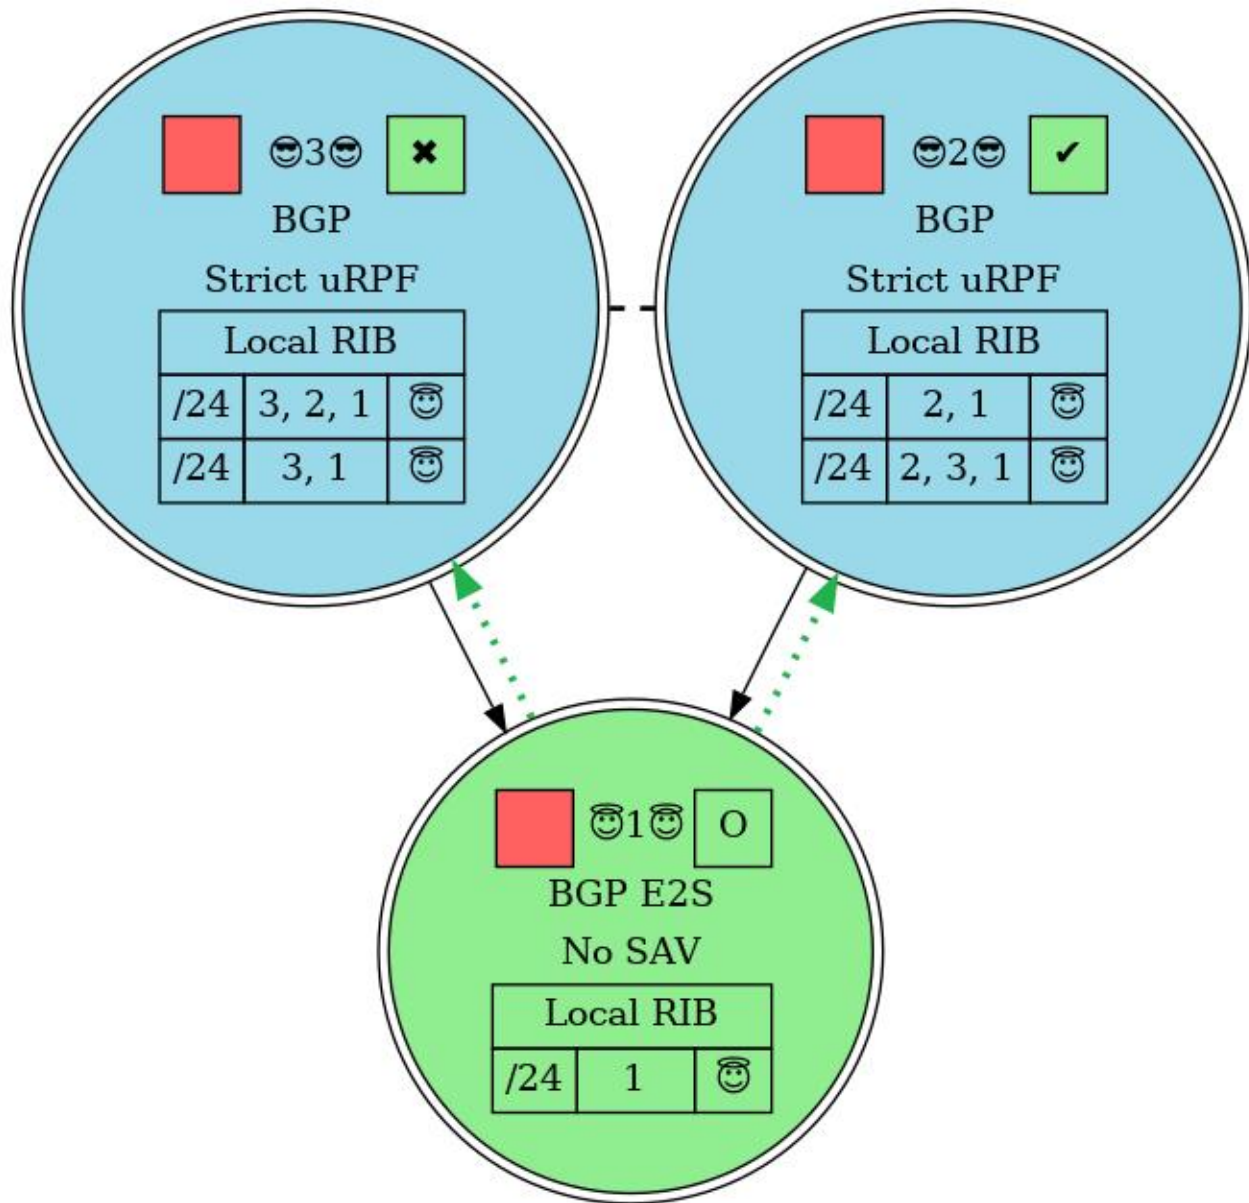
😎3😎 ✖
BGP
Strict uRPF
| Local RIB | | |
|---|---|---|
| /24 | 3, 2, 1 | 😇 |
| /24 | 3, 1 | 😇 |

😎2😎 ✔
BGP
Strict uRPF
| Local RIB | | |
|---|---|---|
| /24 | 2, 1 | 😇 |
| /24 | 2, 3, 1 | 😇 |

😇1😇 O
BGP E2S
No SAV
| Local RIB | | |
|---|---|---|
| /24 | 1 | 😇 |